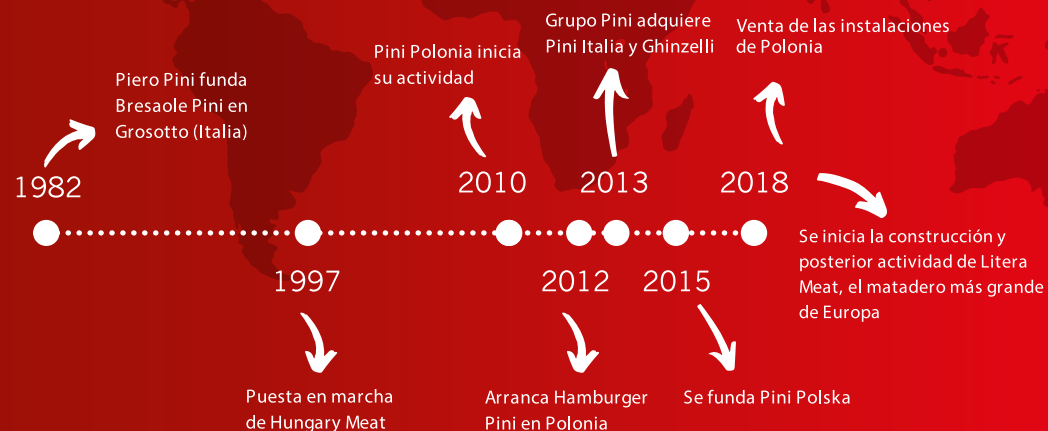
1982

Piero Pini funda Bresaole Pini en Grosotto (Italia)

1997

Puesta en marcha de Hungary Meat

2010

Pini Polonia inicia su actividad

2012

Arranca Hamburger Pini en Polonia

2013

Grupo Pini adquiere Pini Italia y Ghinzelli

2015

Se funda Pini Polska

2018

Venta de las instalaciones de Polonia

Se inicia la construcción y posterior actividad de Litera Meat, el matadero más grande de Europa